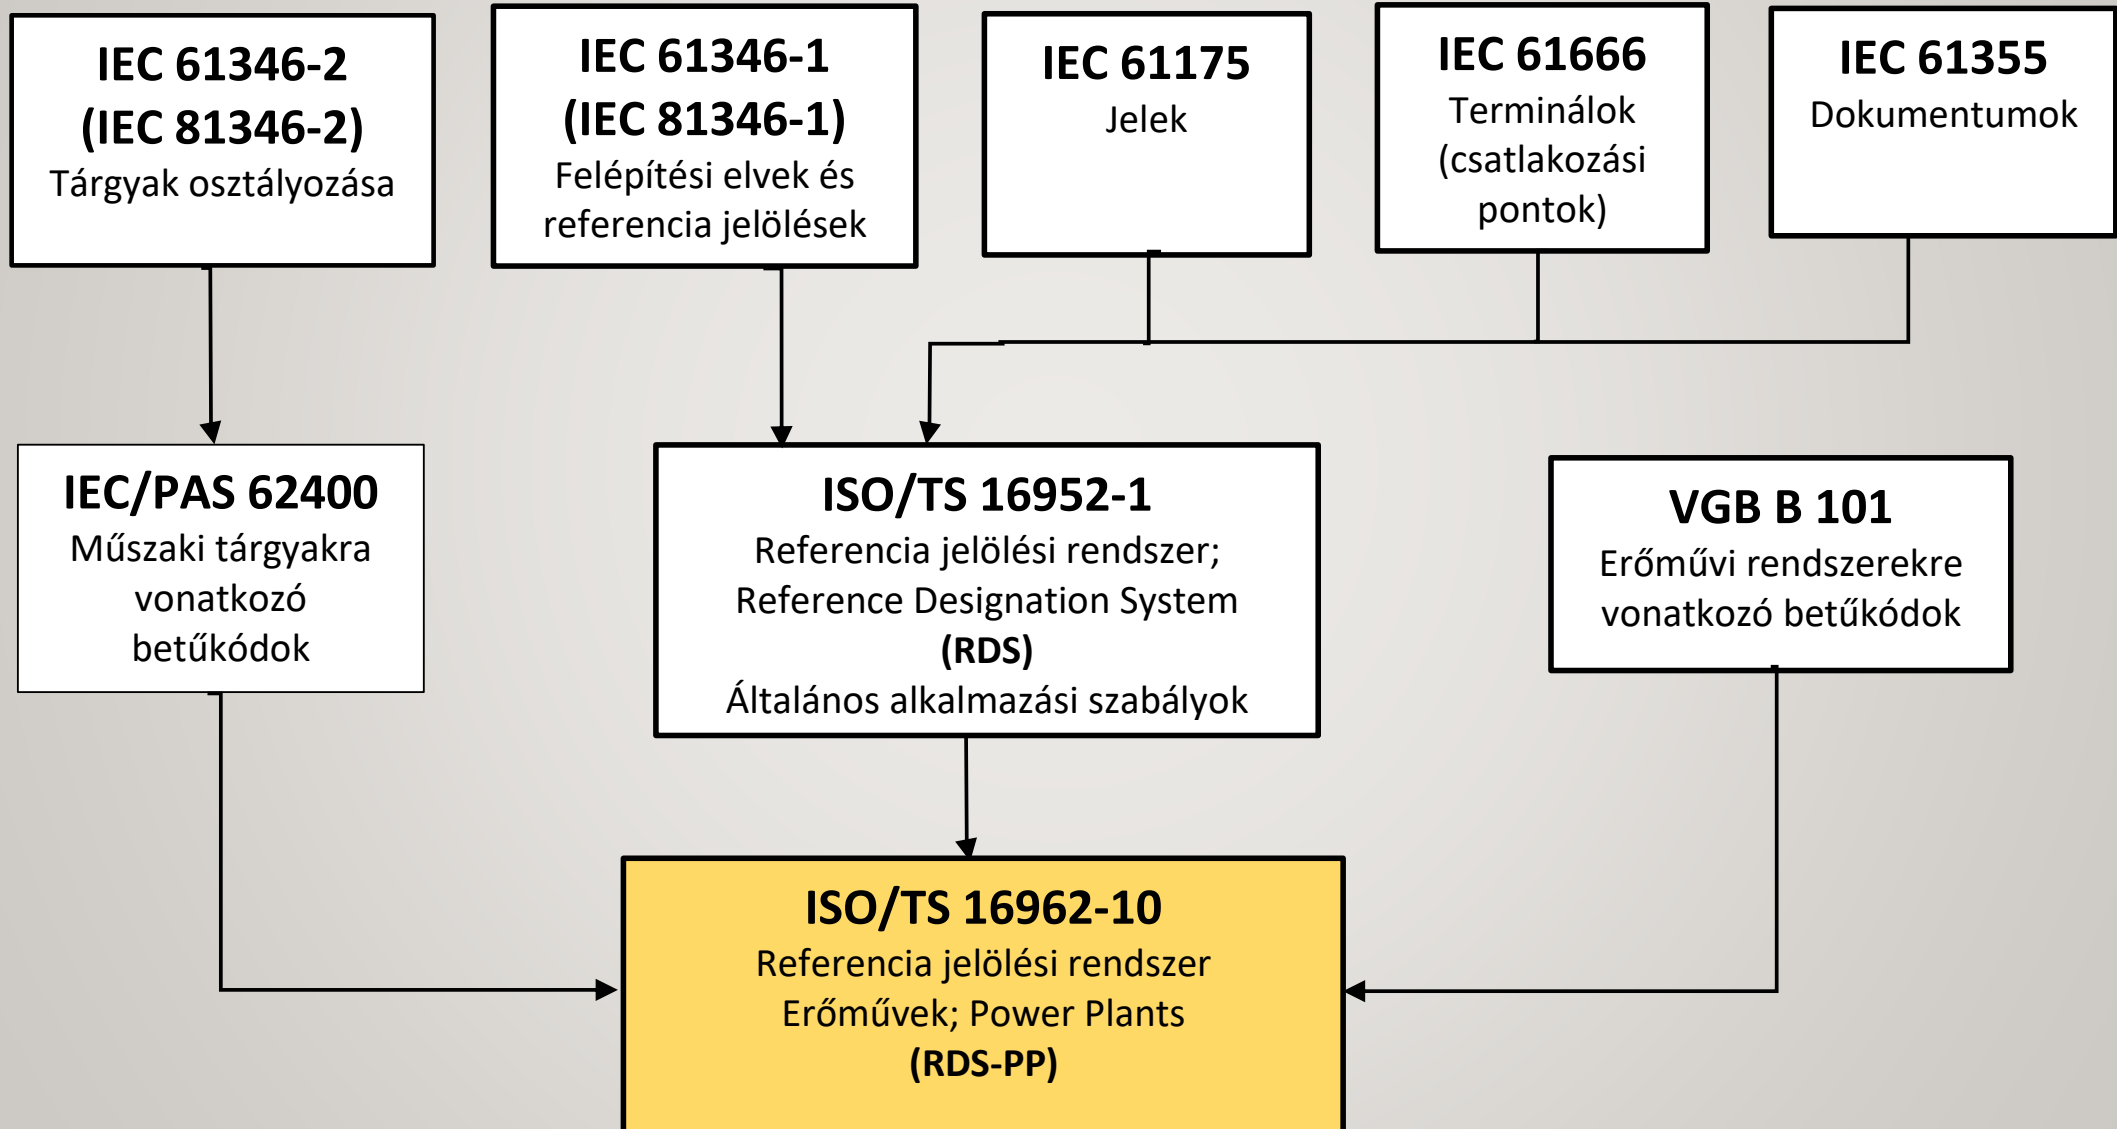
IEC 61346-2
(IEC 81346-2)
Tárgyak osztályozása

IEC 61346-1
(IEC 81346-1)
Felépítési elvek és referencia jelölések

IEC 61175
Jelek

IEC 61666
Terminálok (csatlakozási pontok)

IEC 61355
Dokumentumok

IEC/PAS 62400
Műszaki tárgyakra vonatkozó betűkódok

ISO/TS 16952-1
Referencia jelölési rendszer;
Reference Designation System
(RDS)
Általános alkalmazási szabályok

VGB B 101
Erőművi rendszerekre vonatkozó betűkódok

ISO/TS 16962-10
Referencia jelölési rendszer
Erőművek; Power Plants
(RDS-PP)